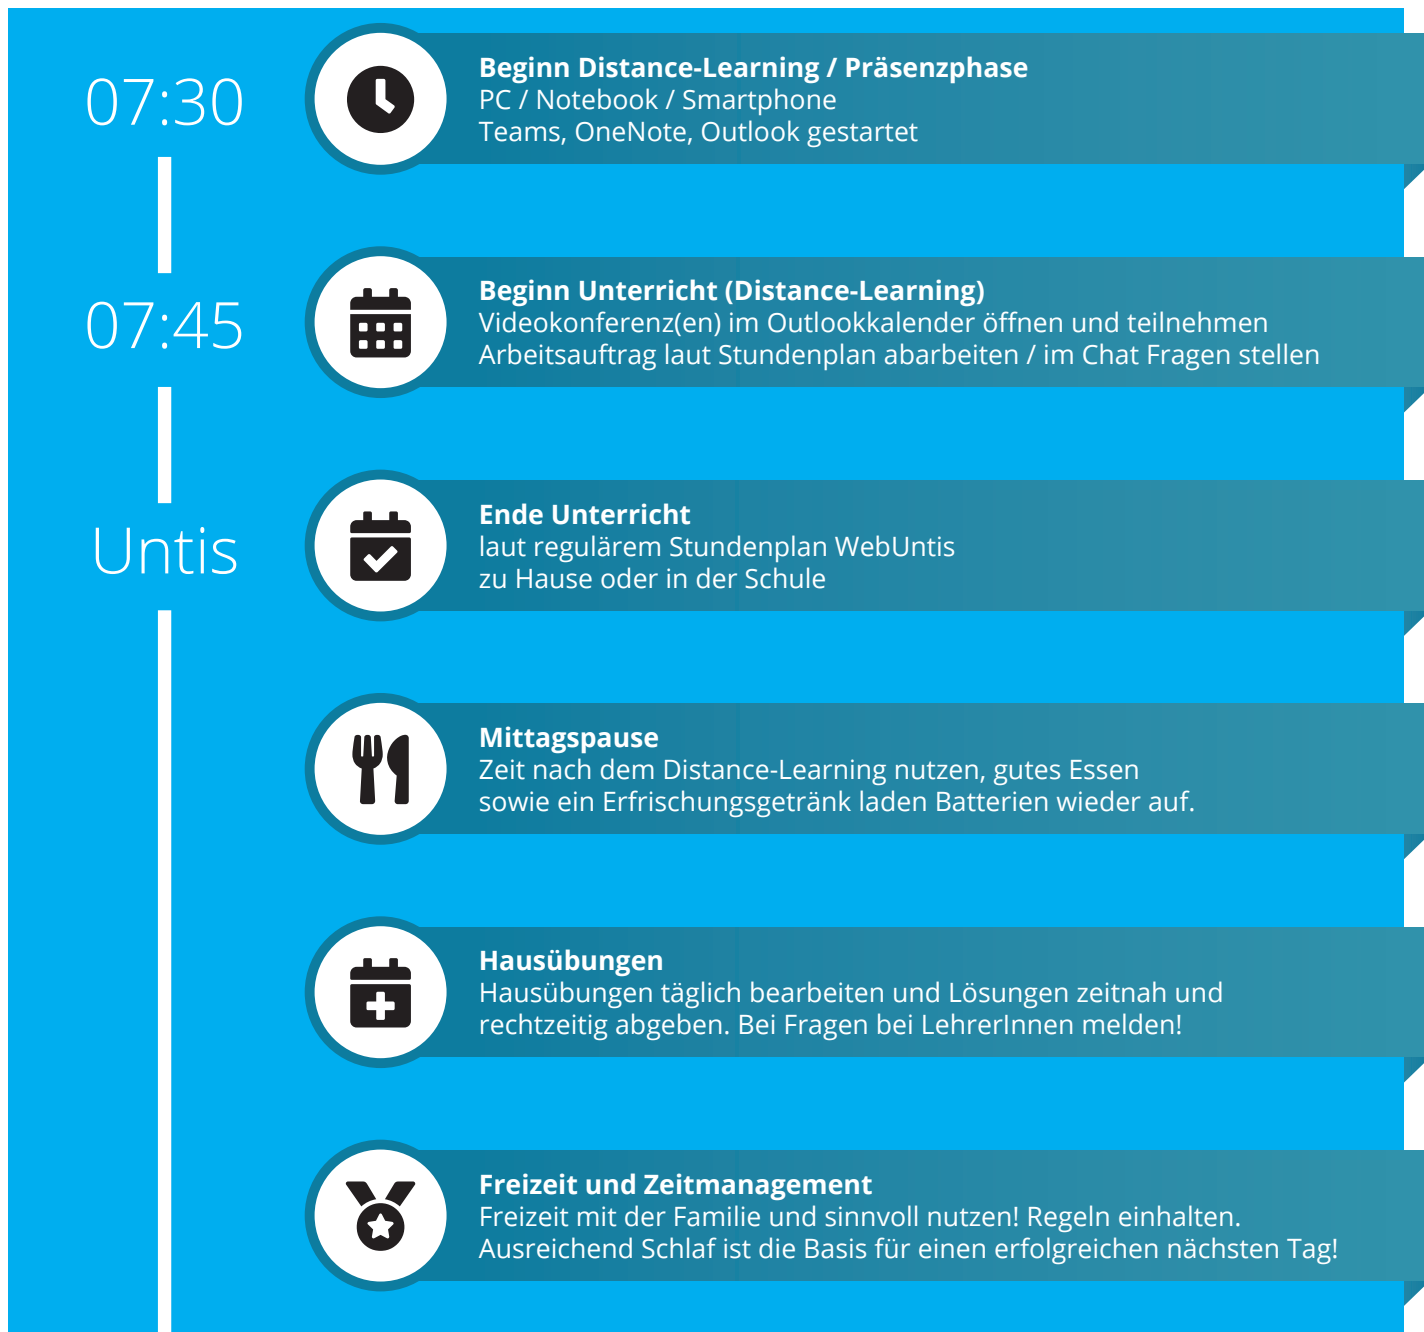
07:30

Beginn Distance-Learning / Präsenzphase
PC / Notebook / Smartphone
Teams, OneNote, Outlook gestartet

07:45

Beginn Unterricht (Distance-Learning)
Videokonferenz(en) im Outlookkalender öffnen und teilnehmen
Arbeitsauftrag laut Stundenplan abarbeiten / im Chat Fragen stellen

Untis

Ende Unterricht
laut regulärem Stundenplan WebUntis
zu Hause oder in der Schule

Mittagspause
Zeit nach dem Distance-Learning nutzen, gutes Essen
sowie ein Erfrischungsgetränk laden Batterien wieder auf.

Hausübungen
Hausübungen täglich bearbeiten und Lösungen zeitnah und rechtzeitig abgeben. Bei Fragen bei LehrerInnen melden!

Freizeit und Zeitmanagement
Freizeit mit der Familie und sinnvoll nutzen! Regeln einhalten.
Ausreichend Schlaf ist die Basis für einen erfolgreichen nächsten Tag!